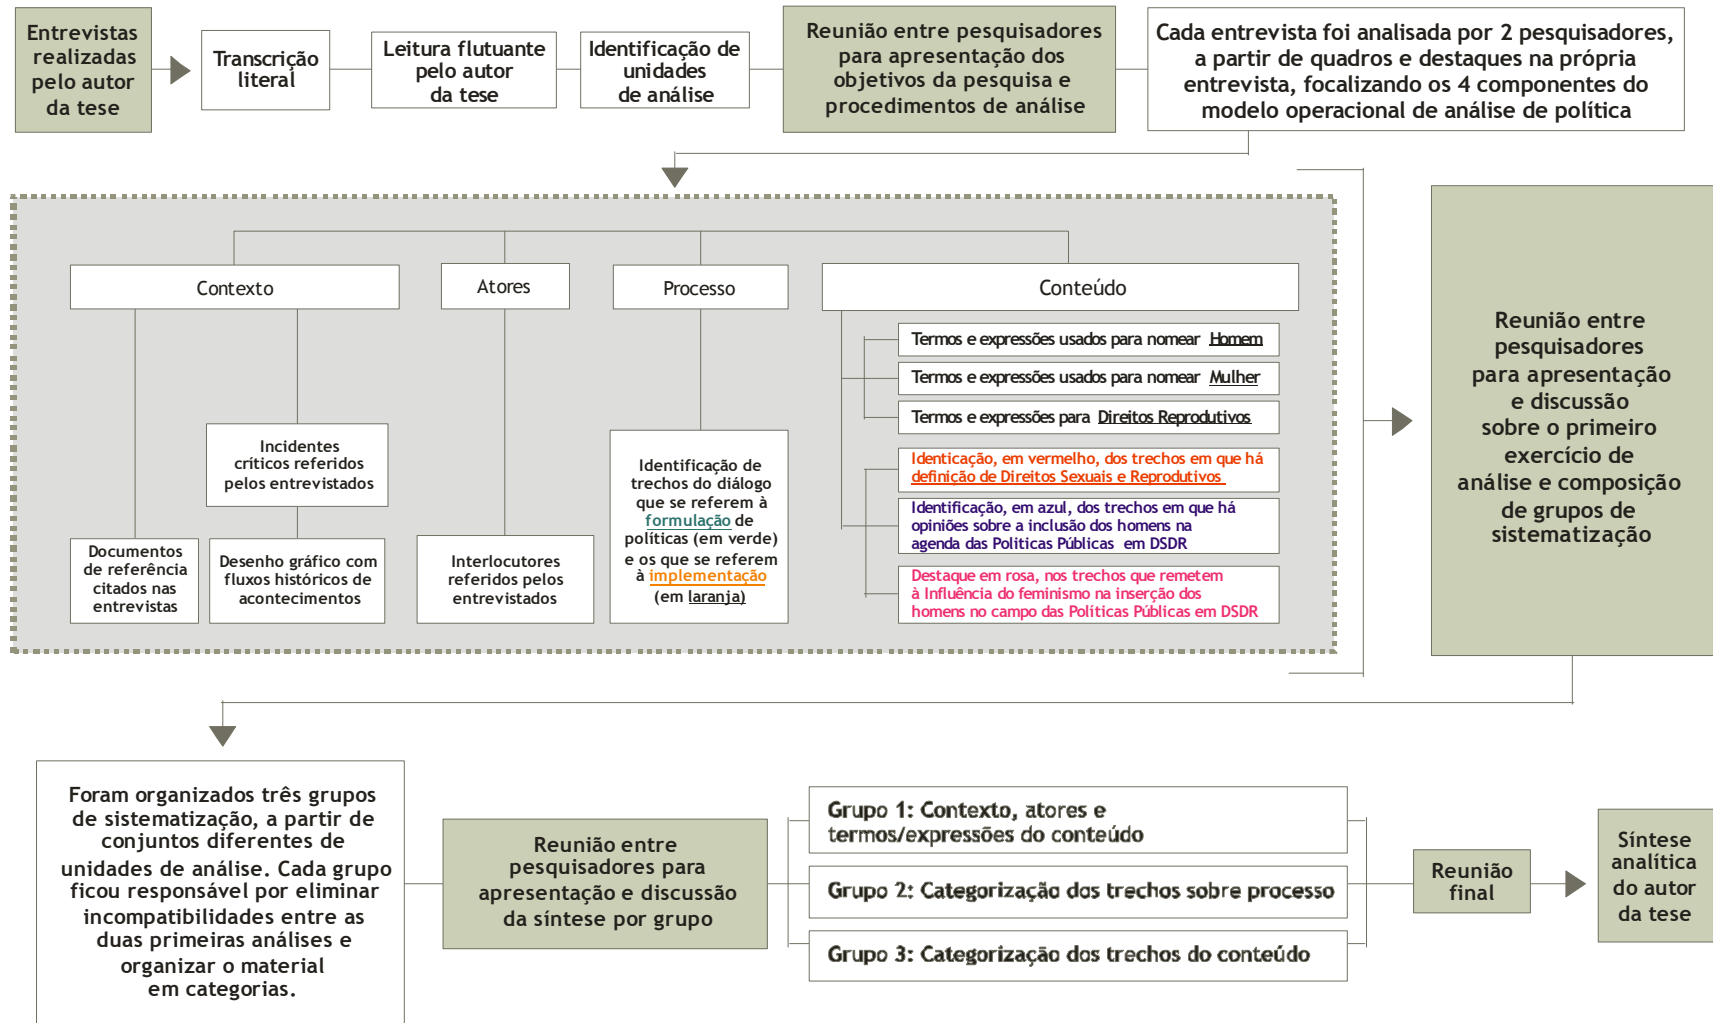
Entrevistas realizadas pelo autor da tese

Transcrição literal

Leitura flutuante pelo autor da tese

Identificação de unidades de análise

Reunião entre pesquisadores para apresentação dos objetivos da pesquisa e procedimentos de análise

Cada entrevista foi analisada por 2 pesquisadores, a partir de quadros e destaques na própria entrevista, focalizando os 4 componentes do modelo operacional de análise de política

Contexto

Atores

Processo

Conteúdo

Incidentes críticos referidos pelos entrevistados

Documentos de referência citados nas entrevistas

Desenho gráfico com fluxos históricos de acontecimentos

Interlocutores referidos pelos entrevistados

Identificação de trechos do diálogo que se referem à formulação de políticas (em verde) e os que se referem à implementação (em laranja)

Termos e expressões usados para nomear Homem

Termos e expressões usados para nomear Mulher

Termos e expressões para Direitos Reprodutivos

Identicação, em vermelho, dos trechos em que há definição de Direitos Sexuais e Reprodutivos

Identificação, em azul, dos trechos em que há opiniões sobre a inclusão dos homens na agenda das Politicas Públicas em DSDR

Destaque em rosa, nos trechos que remetem à Influência do feminismo na inserção dos homens no campo das Politicas Públicas em DSDR

Reunião entre pesquisadores para apresentação e discussão sobre o primeiro exercício de análise e composição de grupos de sistematização

Foram organizados três grupos de sistematização, a partir de conjuntos diferentes de unidades de análise. Cada grupo ficou responsável por eliminar incompatibilidades entre as duas primeiras análises e organizar o material em categorias.

Reunião entre pesquisadores para apresentação e discussão da síntese por grupo

Grupo 1: Contexto, atores e termos/expressões do conteúdo

Grupo 2: Categorização dos trechos sobre processo

Grupo 3: Categorização dos trechos do conteúdo

Reunião final

Síntese analítica do autor da tese